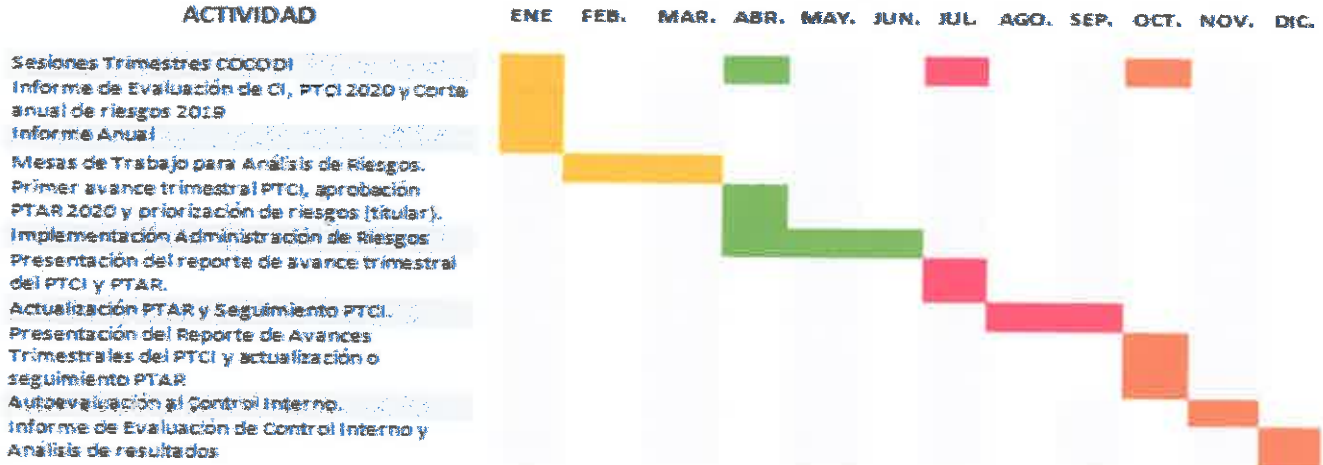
| ACTIVIDAD | ENE | FEB. | MAR. | ABR. | MAY. | JUN. | JUL. | AGO. | SEP. | OCT. | NOV. | DIC. |
|---|---|---|---|---|---|---|---|---|---|---|---|---|
| Sesiones Trimestres COCODI | | | | | | | | | | | | |
| Informe de Evaluación de CI, PTCI 2020 y Corte anual de riesgos 2019 | | | | | | | | | | | | |
| Informe Anual | | | | | | | | | | | | |
| Mesas de Trabajo para Análisis de Riesgos. | | | | | | | | | | | | |
| Primer avance trimestral PTCI, aprobación PTAR 2020 y priorización de riesgos (titular). | | | | | | | | | | | | |
| Implementación Administración de Riesgos | | | | | | | | | | | | |
| Presentación del reporte de avance trimestral del PTCI y PTAR. | | | | | | | | | | | | |
| Actualización PTAR y Seguimiento PTCI. | | | | | | | | | | | | |
| Presentación del Reporte de Avances Trimestrales del PTCI y actualización o seguimiento PTAR | | | | | | | | | | | | |
| Autoevaluación al Control Interno. | | | | | | | | | | | | |
| Informe de Evaluación de Control Interno y Análisis de resultados | | | | | | | | | | | | |